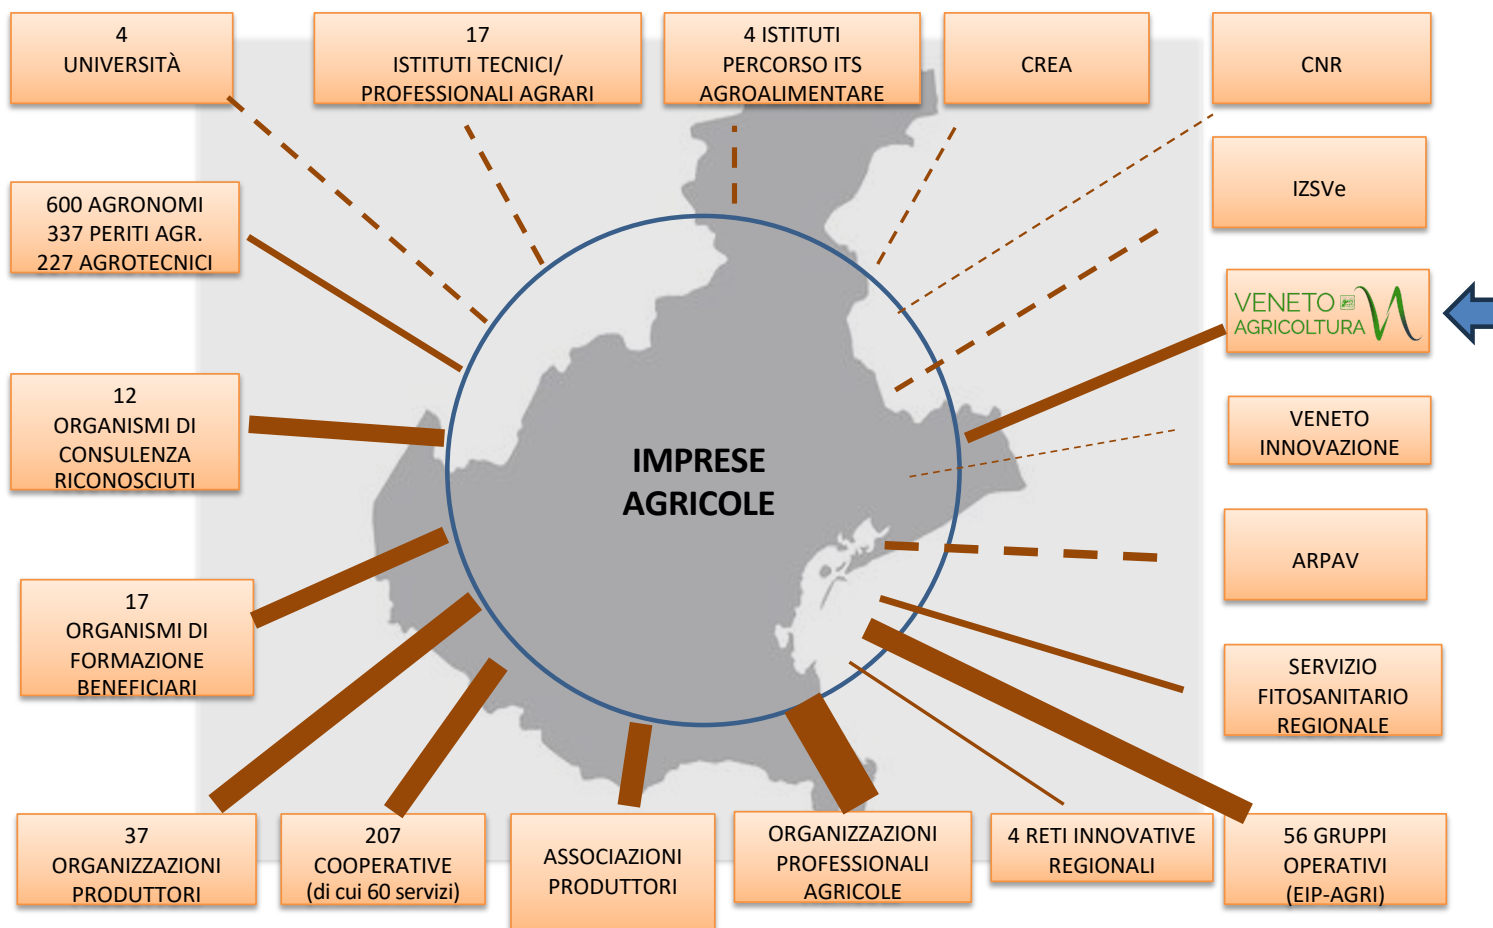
4
UNIVERSITÀ

17
ISTITUTI TECNICI/
PROFESSIONALI AGRARI

4 ISTITUTI
PERCORSO ITS
AGROALIMENTARE

CREA

CNR

IZSVe

600 AGRONOMI
337 PERITI AGR.
227 AGROTECNICI

VENETO AGRICOLTURA

12
ORGANISMI DI
CONSULENZA
RICONOSCIUTI

IMPRESE
AGRICOLE

VENETO
INNOVAZIONE

17
ORGANISMI DI
FORMAZIONE
BENEFICIARI

ARPAV

SERVIZIO
FITOSANITARIO
REGIONALE

37
ORGANIZZAZIONI
PRODUTTORI

207
COOPERATIVE
(di cui 60 servizi)

ASSOCIAZIONI
PRODUTTORI

ORGANIZZAZIONI
PROFESSIONALI
AGRICOLE

4 RETI INNOVATIVE
REGIONALI

56 GRUPPI
OPERATIVI
(EIP-AGRI)